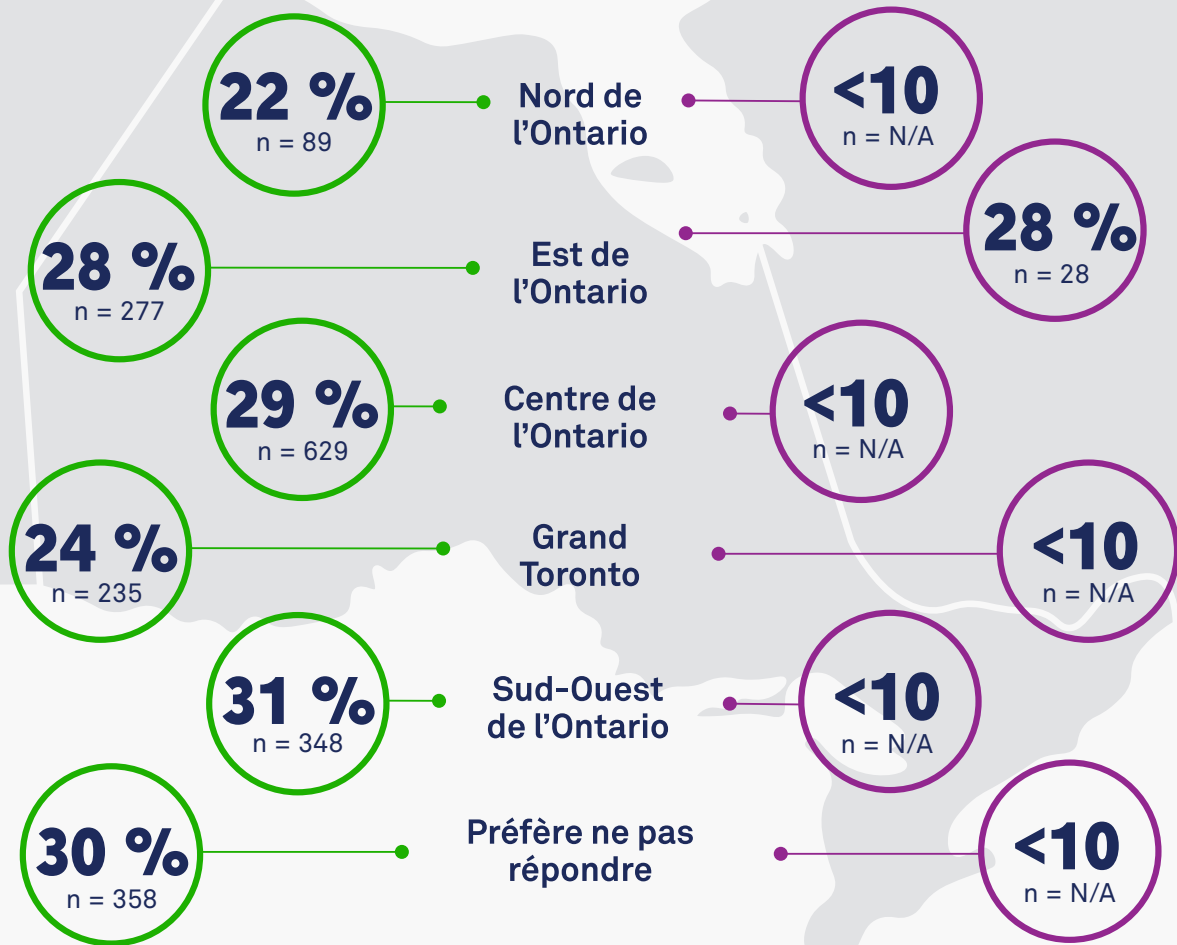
22 %
n = 89

Nord de l’Ontario

<10
n = N/A

28 %
n = 277

Est de l’Ontario

28 %
n = 28

29 %
n = 629

Centre de l’Ontario

<10
n = N/A

24 %
n = 235

Grand Toronto

<10
n = N/A

31 %
n = 348

Sud-Ouest de l’Ontario

<10
n = N/A

30 %
n = 358

Préfère ne pas répondre

<10
n = N/A